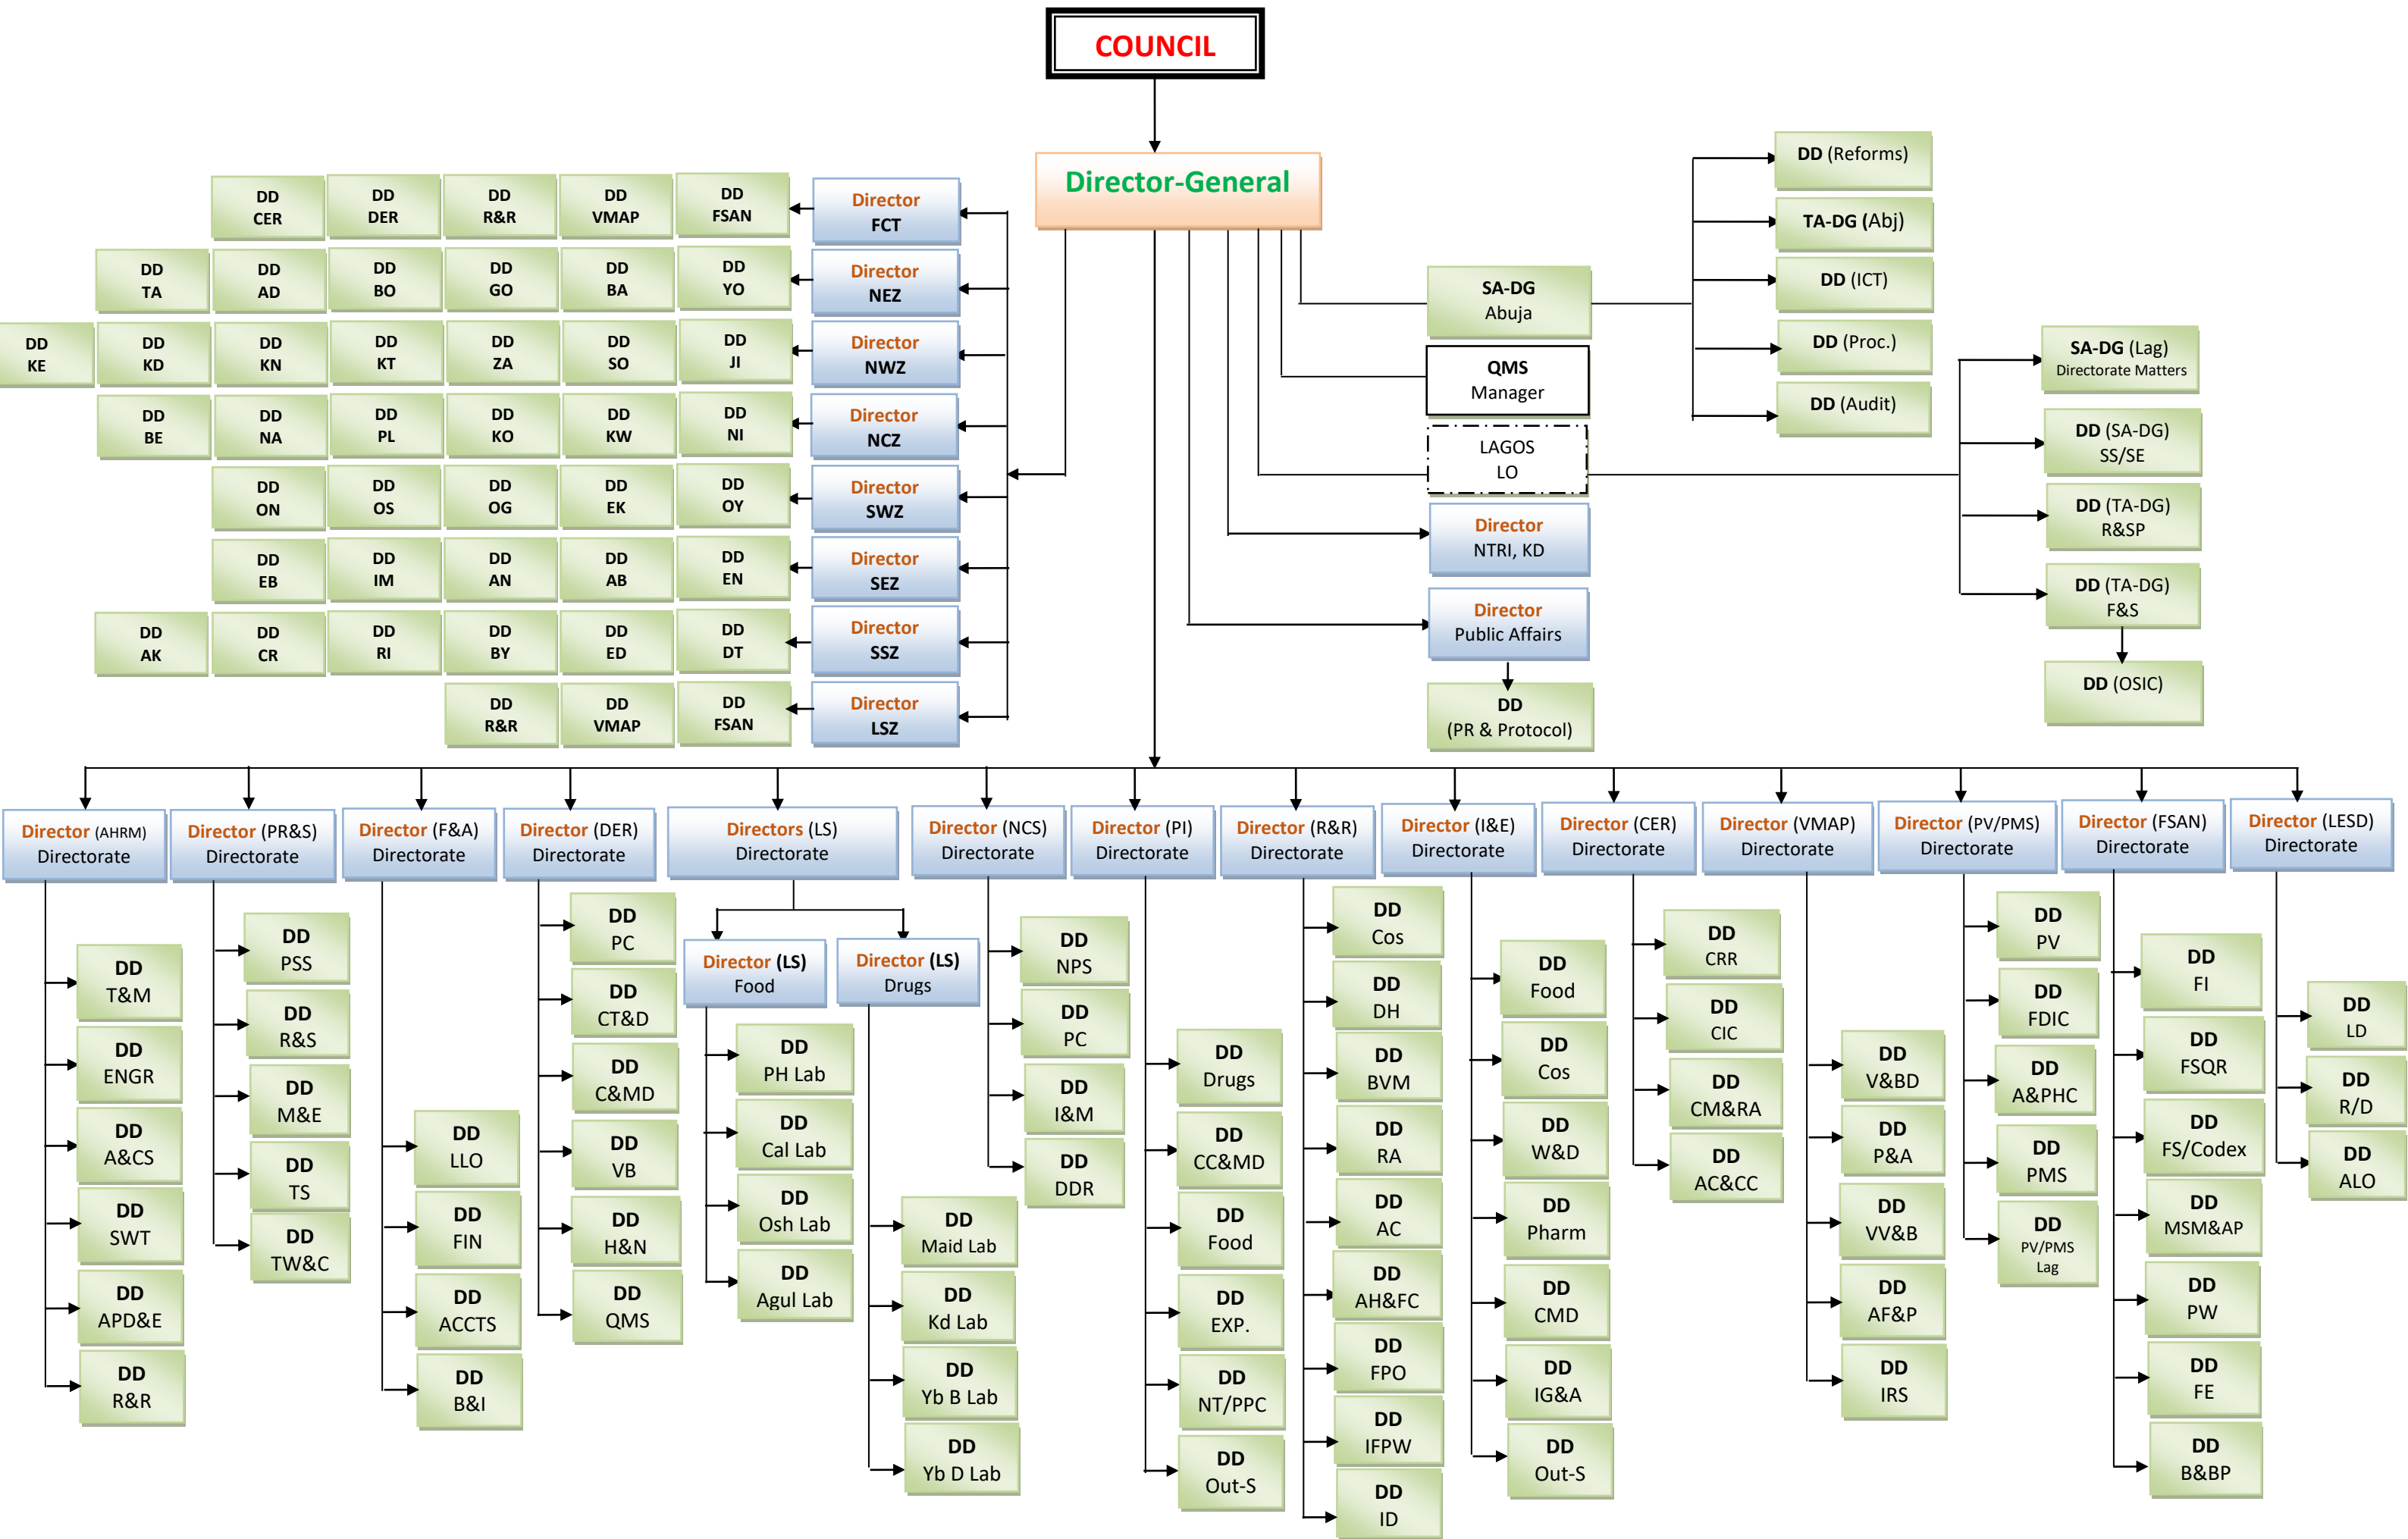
COUNCIL

Director-General

DD CER
DD DER
DD R&R
DD VMAP
DD FSAN
Director FCT

DD TA
DD AD
DD BO
DD GO
DD BA
DD YO
Director NEZ

DD KE
DD KD
DD KN
DD KT
DD ZA
DD SO
DD JI
Director NWZ

DD BE
DD NA
DD PL
DD KO
DD KW
DD NI
Director NCZ

DD ON
DD OS
DD OG
DD EK
DD OY
Director SWZ

DD EB
DD IM
DD AN
DD AB
DD EN
Director SEZ

DD AK
DD CR
DD RI
DD BY
DD ED
DD DT
Director SSZ

DD R&R
DD VMAP
DD FSAN
Director LSZ

SA-DG Abuja
QMS Manager
LAGOS LO
Director NTRI, KD
Director Public Affairs
DD (PR & Protocol)

DD (Reforms)
TA-DG (Abj)
DD (ICT)
DD (Proc.)
DD (Audit)

SA-DG (Lag) Directorate Matters
DD (SA-DG) SS/SE
DD (TA-DG) R&SP
DD (TA-DG) F&S
DD (OSIC)

Director (AHRM) Directorate
DD T&M
DD ENGR
DD A&CS
DD SWT
DD APD&E
DD R&R

Director (PR&S) Directorate
DD PSS
DD R&S
DD M&E
DD TS
DD TW&C

Director (F&A) Directorate
DD LLO
DD FIN
DD ACCTS
DD B&I

Director (DER) Directorate
DD PC
DD CT&D
DD C&MD
DD VB
DD H&N
DD QMS

Directors (LS) Directorate
Director (LS) Food
DD PH Lab
DD Cal Lab
DD Osh Lab
DD Agul Lab
Director (LS) Drugs
DD Maid Lab
DD Kd Lab
DD Yb B Lab
DD Yb D Lab

Director (NCS) Directorate
DD NPS
DD PC
DD I&M
DD DDR

Director (PI) Directorate
DD Drugs
DD CC&MD
DD Food
DD EXP.
DD NT/PPC
DD Out-S

Director (R&R) Directorate
DD Cos
DD DH
DD BVM
DD RA
DD AC
DD AH&FC
DD FPO
DD IFPW
DD ID

Director (I&E) Directorate
DD Food
DD Cos
DD W&D
DD Pharm
DD CMD
DD IG&A
DD Out-S

Director (CER) Directorate
DD CRR
DD CIC
DD CM&RA
DD AC&CC

Director (VMAP) Directorate
DD V&BD
DD P&A
DD VV&B
DD AF&P
DD IRS

Director (PV/PMS) Directorate
DD PV
DD FDIC
DD A&PHC
DD PMS
DD PV/PMS Lag

Director (FSAN) Directorate
DD FI
DD FSQR
DD FS/Codex
DD MSM&AP
DD PW
DD FE
DD B&BP

Director (LESD) Directorate
DD LD
DD R/D
DD ALO